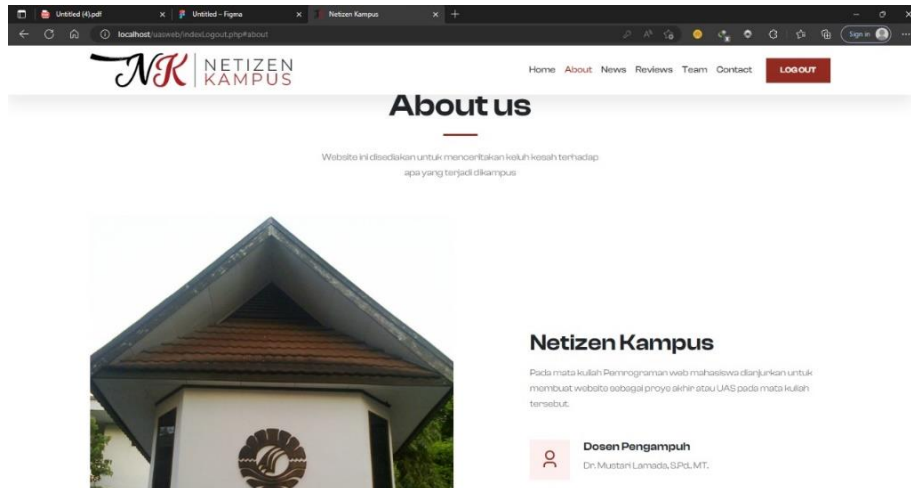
Untitled (4).pdf
Untitled – Figma
Netizen Kampus
localhost/uasweb/indexLogout.php#about
Sign in

NK NETIZEN KAMPUS

Home About News Reviews Team Contact LOGOUT

About us

Website ini disediakan untuk menceritakan keluh kesah terhadap apa yang terjadi dikampus

Netizen Kampus

Pada mata kuliah Pemrograman web mahasiswa dianjurkan untuk membuat website sebagai proyek akhir atau UAS pada mata kuliah tersebut.

Dosen Pengampuh

Dr. Muetari Lamada, S.Pd., MT.